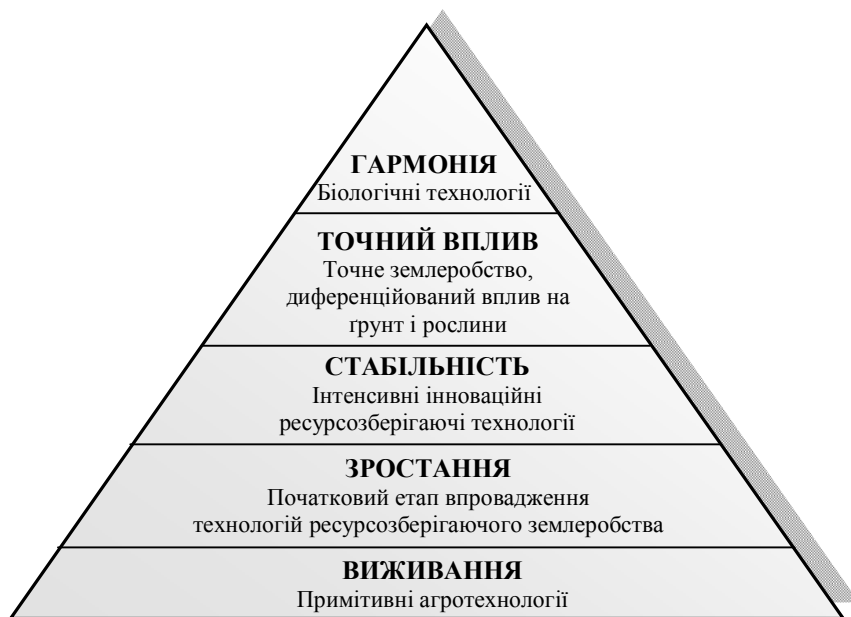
ГАРМОНІЯ
Біологічні технології

ТОЧНИЙ ВПЛИВ
Точне землеробство, диференційований вплив на ґрунт і рослини

СТАБІЛЬНІСТЬ
Інтенсивні інноваційні ресурсозберігаючі технології

ЗРОСТАННЯ
Початковий етап впровадження технологій ресурсозберігаючого землеробства

ВИЖИВАННЯ
Примітивні агротехнології